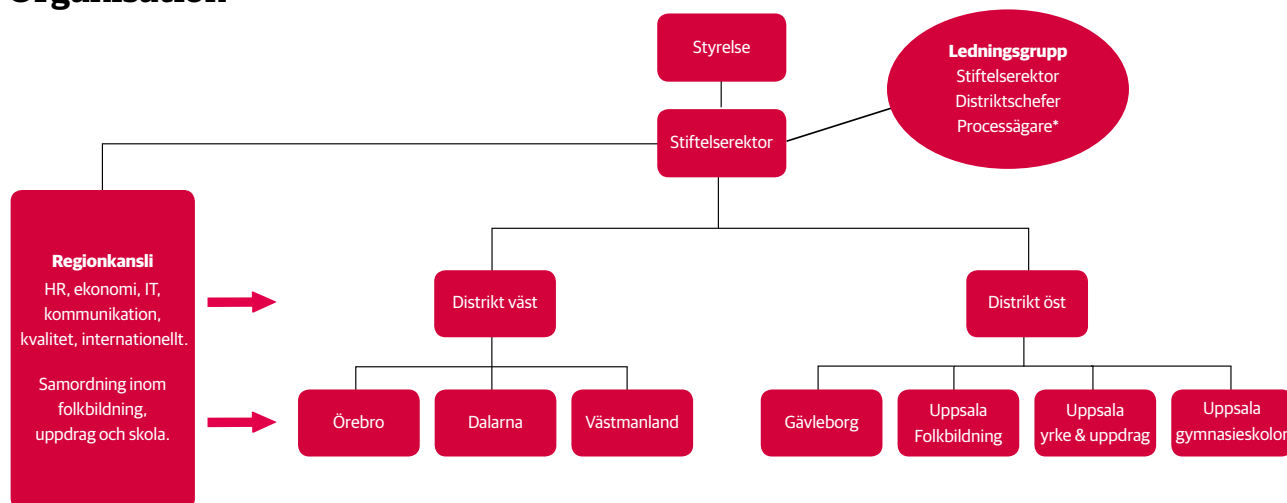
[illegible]

Styrelse

**Ledningsgrupp**
Stiftelserektor
Distriktschefer
Processägare*

Stiftelserektor

**Regionkansli**
HR, ekonomi, IT, kommunikation, kvalitet, internationellt.

Samordning inom folkbildning, uppdrag och skola.

Distrikt väst

Distrikt öst

Örebro

Dalarna

Västmanland

Gävleborg

Uppsala Folkbildning

Uppsala yrke & uppdrag

Uppsala gymnasieskolor